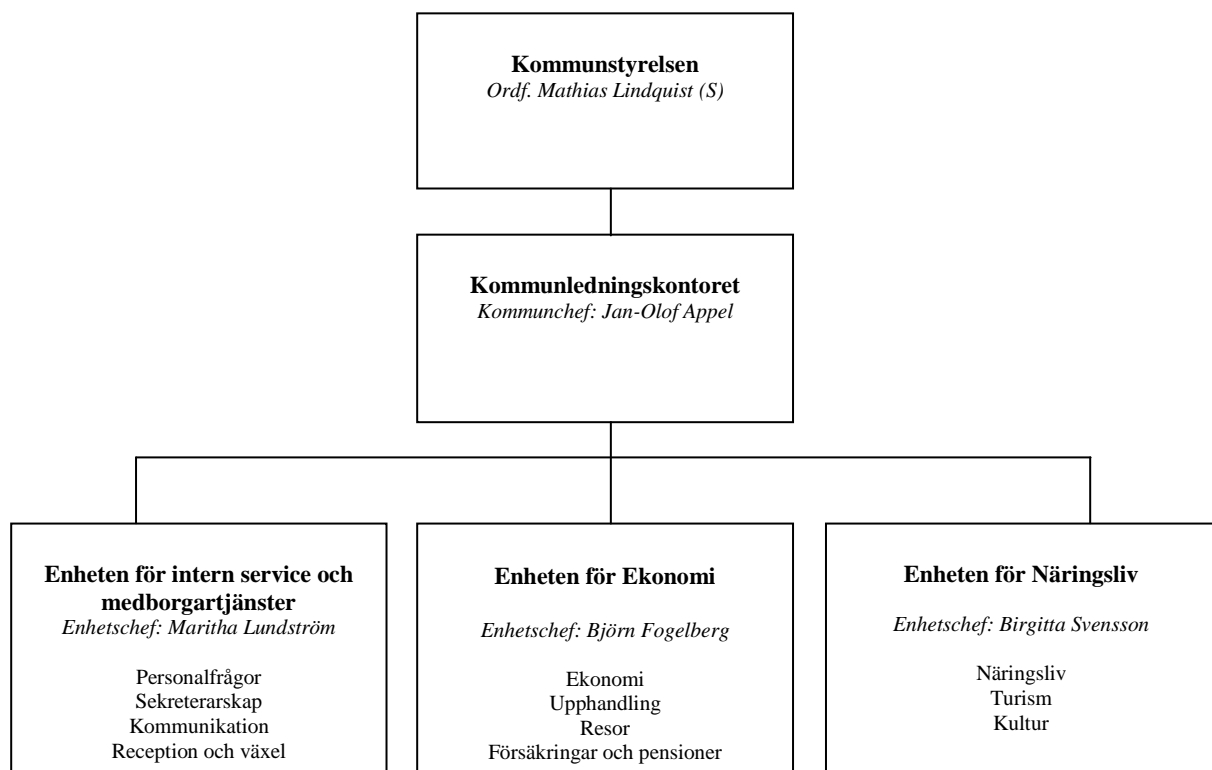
**Kommunstyrelsen**
*Ordf. Mathias Lindquist (S)*

**Kommunledningskontoret**
*Kommunchef: Jan-Olof Appel*

**Enheten för intern service och medborgartjänster**
*Enhetschef: Maritha Lundström*

Personalfrågor
Sekreterarskap
Kommunikation
Reception och växel

**Enheten för Ekonomi**
*Enhetschef: Björn Fogelberg*

Ekonomi
Upphandling
Resor
Försäkringar och pensioner

**Enheten för Näringsliv**
*Enhetschef: Birgitta Svensson*

Näringsliv
Turism
Kultur